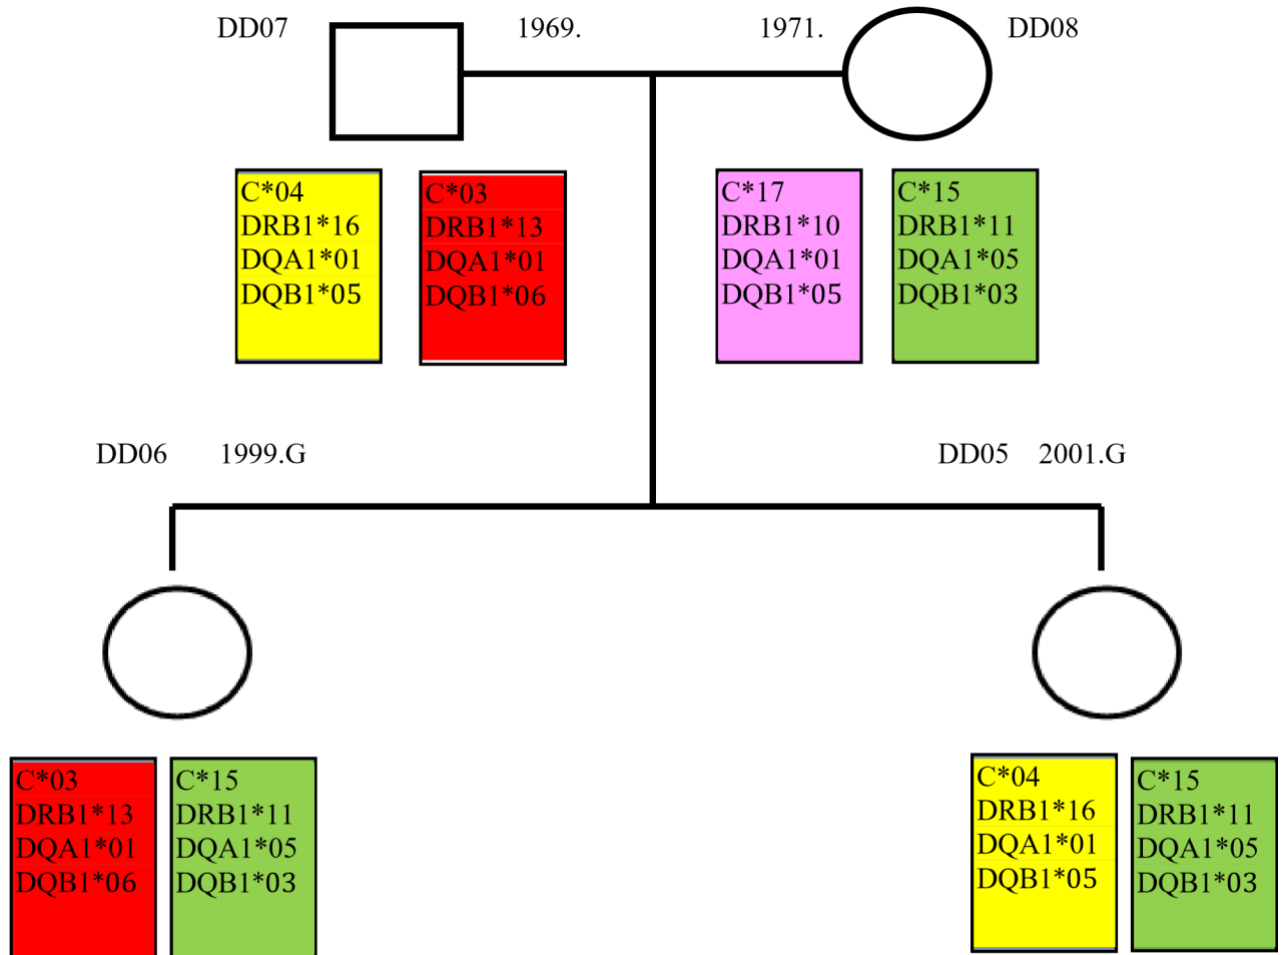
DD07 1969. 1971. DD08

C*04
DRB1*16
DQA1*01
DQB1*05

C*03
DRB1*13
DQA1*01
DQB1*06

C*17
DRB1*10
DQA1*01
DQB1*05

C*15
DRB1*11
DQA1*05
DQB1*03

DD06 1999.G

DD05 2001.G

C*03
DRB1*13
DQA1*01
DQB1*06

C*15
DRB1*11
DQA1*05
DQB1*03

C*04
DRB1*16
DQA1*01
DQB1*05

C*15
DRB1*11
DQA1*05
DQB1*03